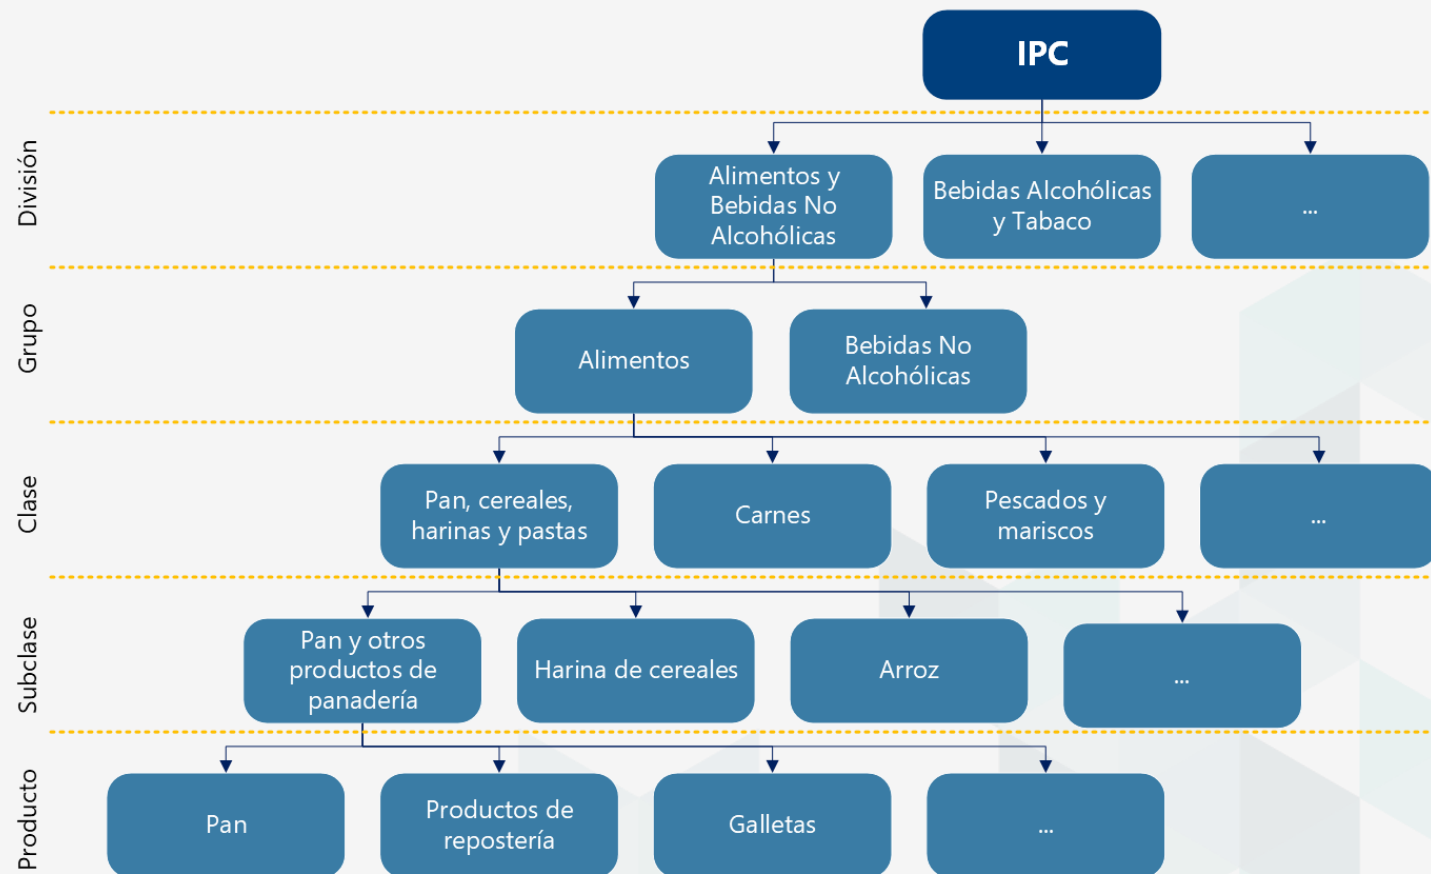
IPC

División

Alimentos y Bebidas No Alcohólicas

Bebidas Alcohólicas y Tabaco

...

Grupo

Alimentos

Bebidas No Alcohólicas

Clase

Pan, cereales, harinas y pastas

Carnes

Pescados y mariscos

...

Subclase

Pan y otros productos de panadería

Harina de cereales

Arroz

...

Producto

Pan

Productos de repostería

Galletas

...